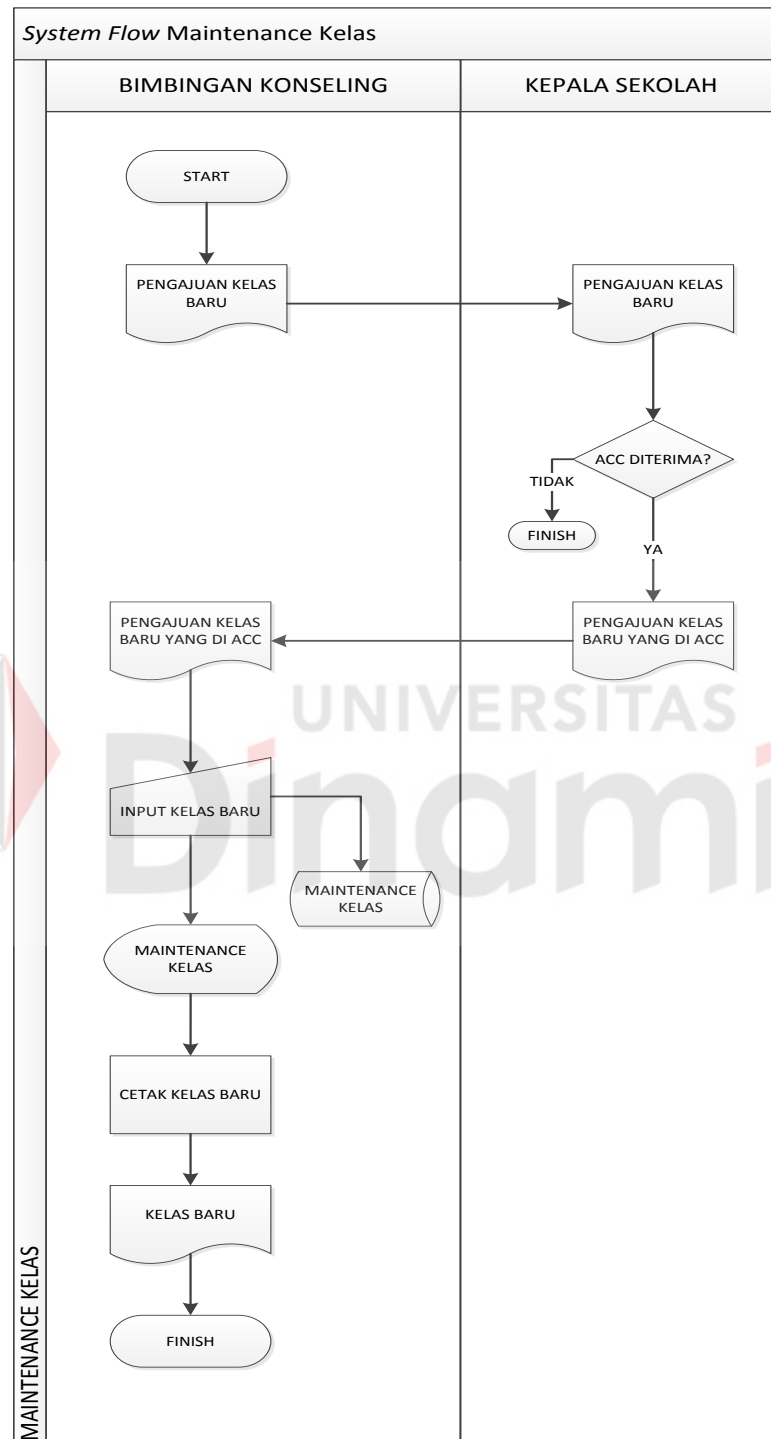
*System Flow* Maintenance Kelas

MAINTENANCE KELAS

BIMBINGAN KONSELING

KEPALA SEKOLAH

START

PENGAJUAN KELAS BARU

PENGAJUAN KELAS BARU

ACC DITERIMA?

TIDAK

FINISH

YA

PENGAJUAN KELAS BARU YANG DI ACC

PENGAJUAN KELAS BARU YANG DI ACC

INPUT KELAS BARU

MAINTENANCE KELAS

MAINTENANCE KELAS

CETAK KELAS BARU

KELAS BARU

FINISH

UNIVERSITAS
Dinami